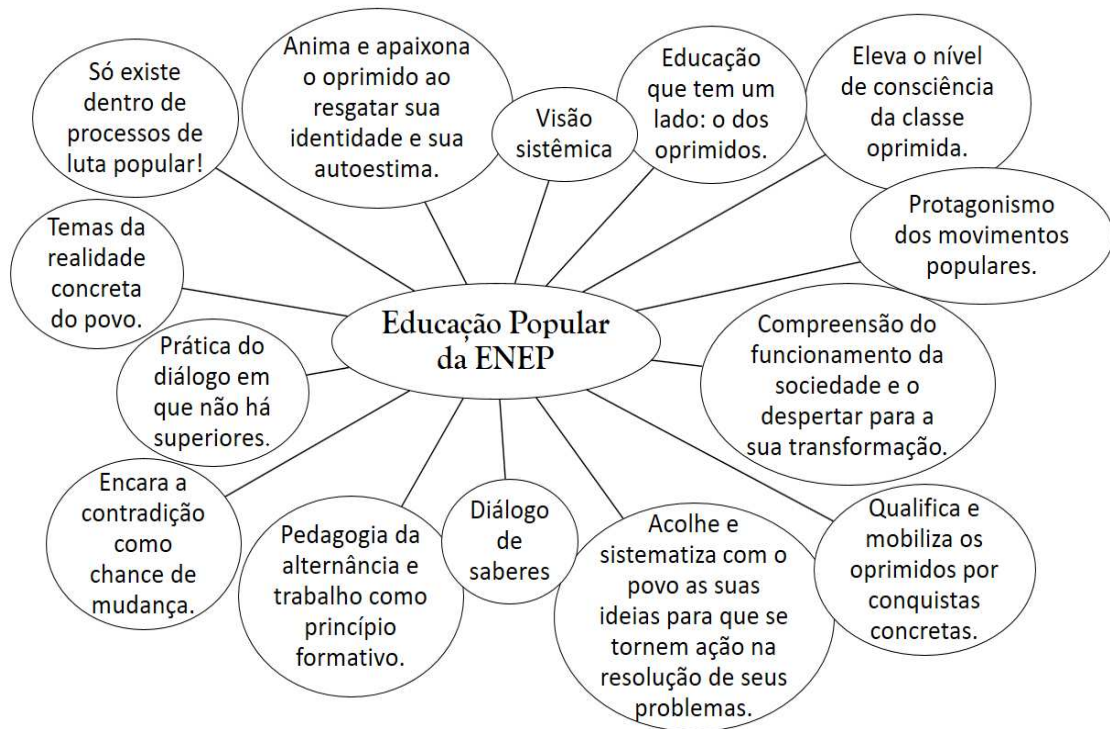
Educação Popular da ENEP

Só existe dentro de processos de luta popular!

Anima e apaixona o oprimido ao resgatar sua identidade e sua autoestima.

Visão sistêmica

Educação que tem um lado: o dos oprimidos.

Eleva o nível de consciência da classe oprimida.

Protagonismo dos movimentos populares.

Compreensão do funcionamento da sociedade e o despertar para a sua transformação.

Qualifica e mobiliza os oprimidos por conquistas concretas.

Acolhe e sistematiza com o povo as suas ideias para que se tornem ação na resolução de seus problemas.

Diálogo de saberes

Pedagogia da alternância e trabalho como princípio formativo.

Encara a contradição como chance de mudança.

Prática do diálogo em que não há superiores.

Temas da realidade concreta do povo.